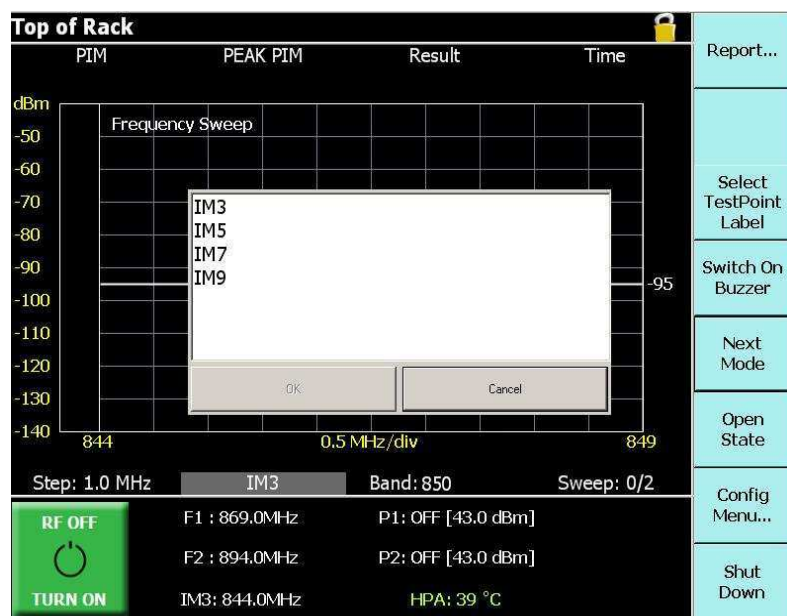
Top of Rack

PIM PEAK PIM Result Time

dBm
-50
-60
-70
-80
-90
-100
-110
-120
-130
-140

Frequency Sweep

IM3
IM5
IM7
IM9

OK Cancel

-95

844 0.5 MHz/div 849

Step: 1.0 MHz IM3 Band: 850 Sweep: 0/2

RF OFF
TURN ON

F1 : 869.0MHz P1: OFF [43.0 dBm]
F2 : 894.0MHz P2: OFF [43.0 dBm]
IM3: 844.0MHz HPA: 39 °C

Report...

Select TestPoint Label

Switch On Buzzer

Next Mode

Open State

Config Menu...

Shut Down